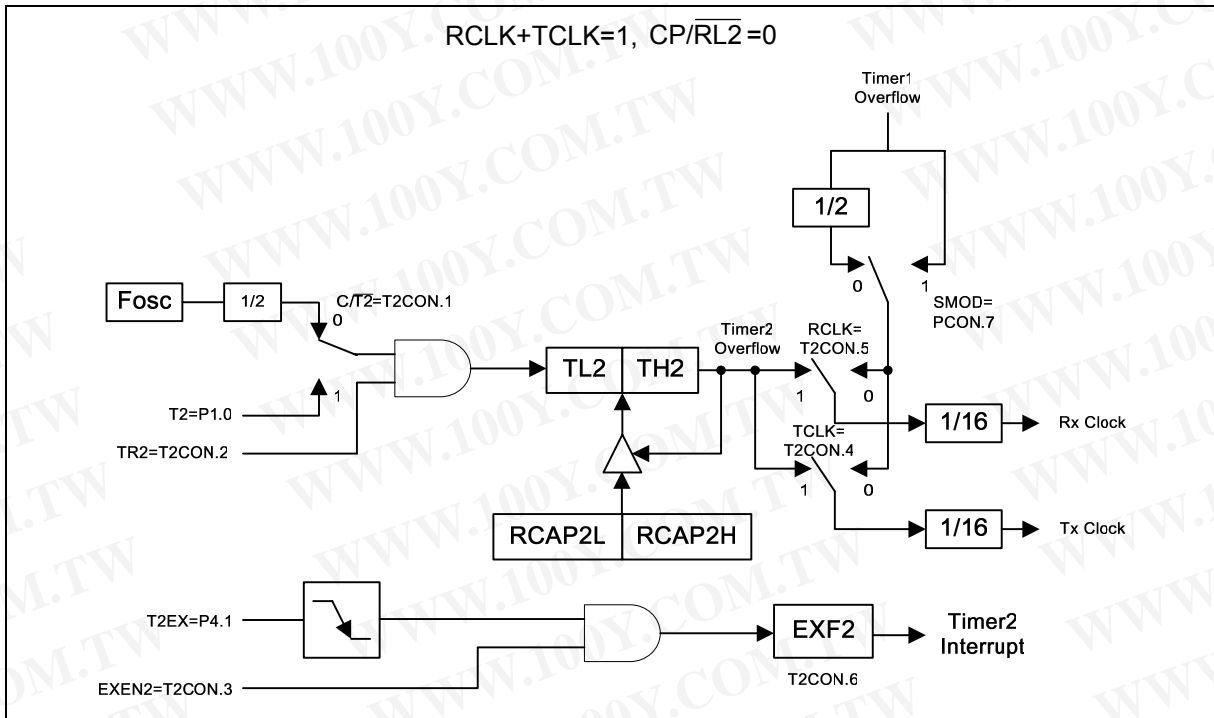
RCLK+TCLK=1, CP/$\overline{RL2}$=0

Timer1 Overflow

1/2

0

1

SMOD= PCON.7

Fosc

1/2

C/$\overline{T2}$=T2CON.1

0

1

T2=P1.0

TR2=T2CON.2

TL2

TH2

Timer2 Overflow

RCLK= T2CON.5

1

0

1/16

Rx Clock

TCLK= T2CON.4

1

0

1/16

Tx Clock

RCAP2L

RCAP2H

T2EX=P4.1

EXEN2=T2CON.3

EXF2

T2CON.6

Timer2 Interrupt

WWW.100Y.COM.TW